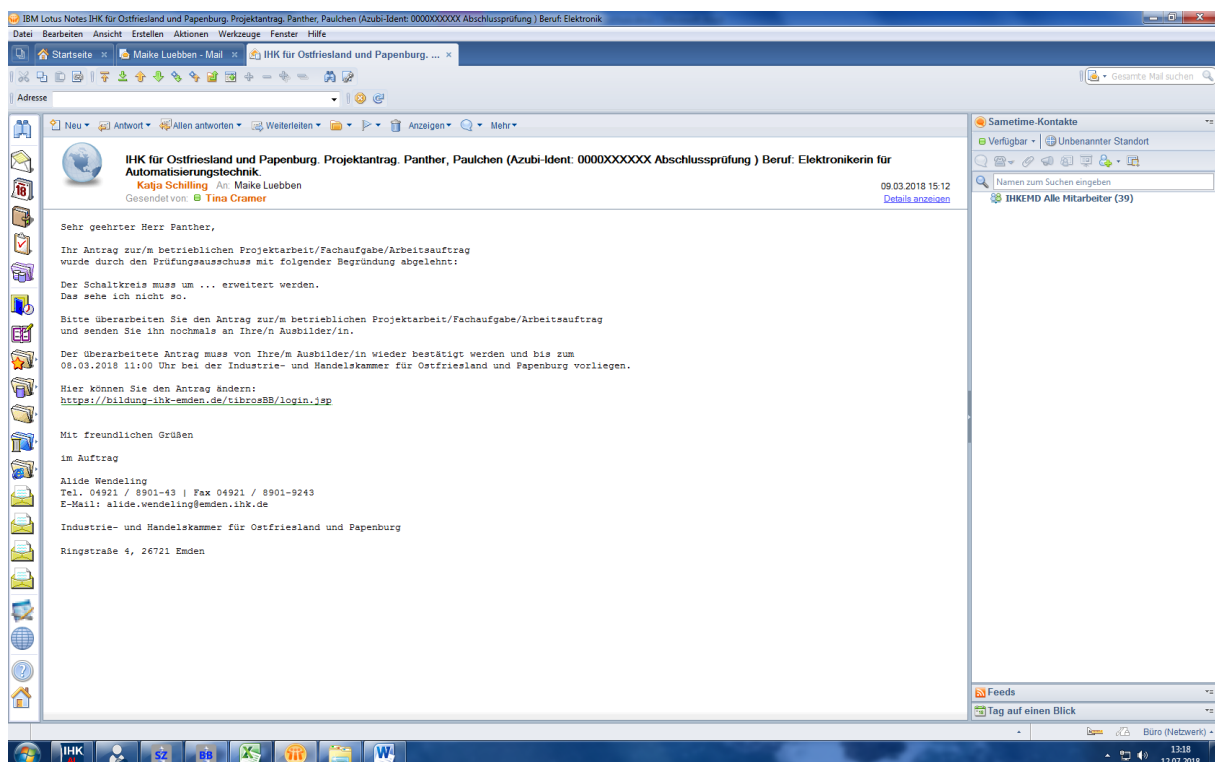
IBM Lotus Notes IHK für Ostfriesland und Papenburg. Projektantrag. Panther, Paulchen (Azubi-Ident: 0000XXXXXX Abschlussprüfung ) Beruf: Elektronik

Datei Bearbeiten Ansicht Erstellen Aktionen Werkzeuge Fenster Hilfe

Startseite | Maike Luebben - Mail | IHK für Ostfriesland und Papenburg. ...

Gesamte Mail suchen

Adresse

Neu | Antwort | Allen antworten | Weiterleiten | Anzeigen | Mehr

IHK für Ostfriesland und Papenburg. Projektantrag. Panther, Paulchen (Azubi-Ident: 0000XXXXXX Abschlussprüfung ) Beruf: Elektronikerin für Automatisierungstechnik.

Katja Schilling An: Maike Luebben
Gesendet von: Tina Cramer

09.03.2018 15:12
Details anzeigen

Sehr geehrter Herr Panther,

Ihr Antrag zur/m betrieblichen Projektarbeit/Fachaufgabe/Arbeitsauftrag wurde durch den Prüfungsausschuss mit folgender Begründung abgelehnt:

Der Schaltkreis muss um ... erweitert werden.
Das sehe ich nicht so.

Bitte überarbeiten Sie den Antrag zur/m betrieblichen Projektarbeit/Fachaufgabe/Arbeitsauftrag und senden Sie ihn nochmals an Ihre/n Ausbilder/in.

Der überarbeitete Antrag muss von Ihre/m Ausbilder/in wieder bestätigt werden und bis zum 08.03.2018 11:00 Uhr bei der Industrie- und Handelskammer für Ostfriesland und Papenburg vorliegen.

Hier können Sie den Antrag ändern:
https://bildung-ihk-emden.de/tibrosBB/login.jsp

Mit freundlichen Grüßen

im Auftrag

Alide Wendeling
Tel. 04921 / 8901-43 | Fax 04921 / 8901-9243
E-Mail: alide.wendeling@emden.ihk.de

Industrie- und Handelskammer für Ostfriesland und Papenburg

Ringstraße 4, 26721 Emden

Sametime-Kontakte
Verfügbar | Unbenannter Standort
Namen zum Suchen eingeben
IHKEMD Alle Mitarbeiter (39)

Feeds
Tag auf einen Blick

Büro (Netzwerk)

IHK

13:18
12.07.2018